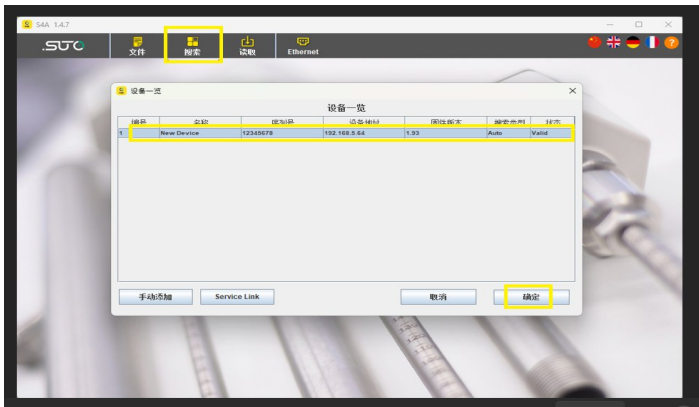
S4A 1.4.7

.SUTO 文件 搜索 读取 Ethernet

设备一览

设备一览

| 编号 | 名称 | 序列号 | 设备地址 | 固件版本 | 搜索类型 | 状态 |
|---|---|---|---|---|---|---|
| 1 | New Device | 12345678 | 192.168.5.64 | 1.93 | Auto | Valid |

手动添加 Service Link 取消 确定